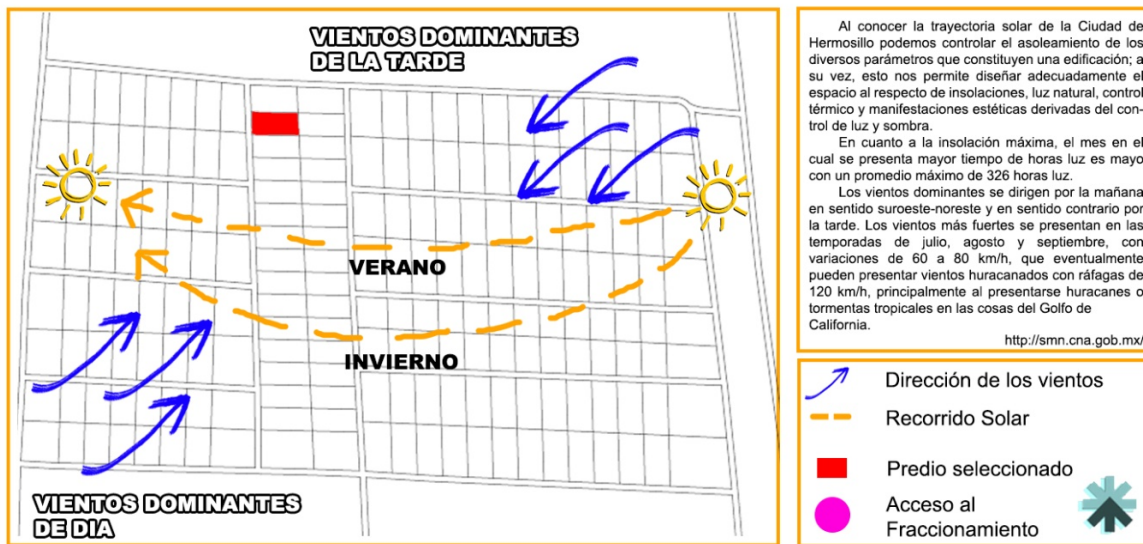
VIENTOS DOMINANTES DE LA TARDE

VERANO

INVIERNO

VIENTOS DOMINANTES DE DIA

Al conocer la trayectoria solar de la Ciudad de Hermosillo podemos controlar el asoleamiento de los diversos parámetros que constituyen una edificación; a su vez, esto nos permite diseñar adecuadamente el espacio al respecto de insolaciones, luz natural, control térmico y manifestaciones estéticas derivadas del control de luz y sombra.

En cuanto a la insolación máxima, el mes en el cual se presenta mayor tiempo de horas luz es mayo con un promedio máximo de 326 horas luz.

Los vientos dominantes se dirigen por la mañana en sentido suroeste-noreste y en sentido contrario por la tarde. Los vientos más fuertes se presentan en las temporadas de julio, agosto y septiembre, con variaciones de 60 a 80 km/h, que eventualmente pueden presentar vientos huracanados con ráfagas de 120 km/h, principalmente al presentarse huracanes o tormentas tropicales en las cosas del Golfo de California.

http://smn.cna.gob.mx/

Dirección de los vientos

Recorrido Solar

Predio seleccionado

Acceso al Fraccionamiento